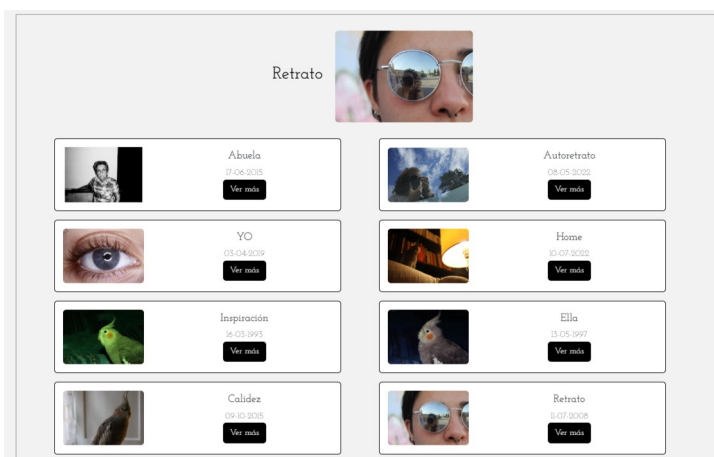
Retrato

Abuela
17-06-2015
Ver más

Autoretrato
08-05-2022
Ver más

YO
03-04-2019
Ver más

Home
10-07-2022
Ver más

Inspiración
16-03-1993
Ver más

Ella
13-05-1997
Ver más

Calidez
09-10-2015
Ver más

Retrato
11-07-2008
Ver más